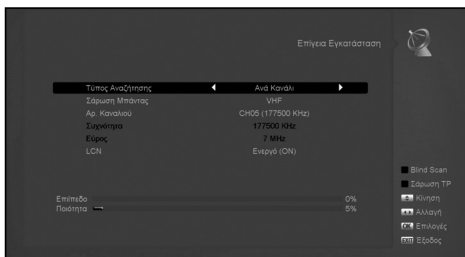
Επίγεια Εγκατάσταση

Τύπος Αναζήτησης ◀ Ανά Κανάλι ▶
Σάρωση Μπάντας VHF
Αρ. Καναλιού CH05 (177500 KHz)
Συχνότητα 177500 KHz
Εύρος 7 MHz
LCN Ενεργό (ON)

Επίπεδο 0%
Ποιότητα 5%

Blind Scan
Σάρωση TP
Κίνηση
Αλλαγή
OK Επιλογές
EXIT Έξοδος